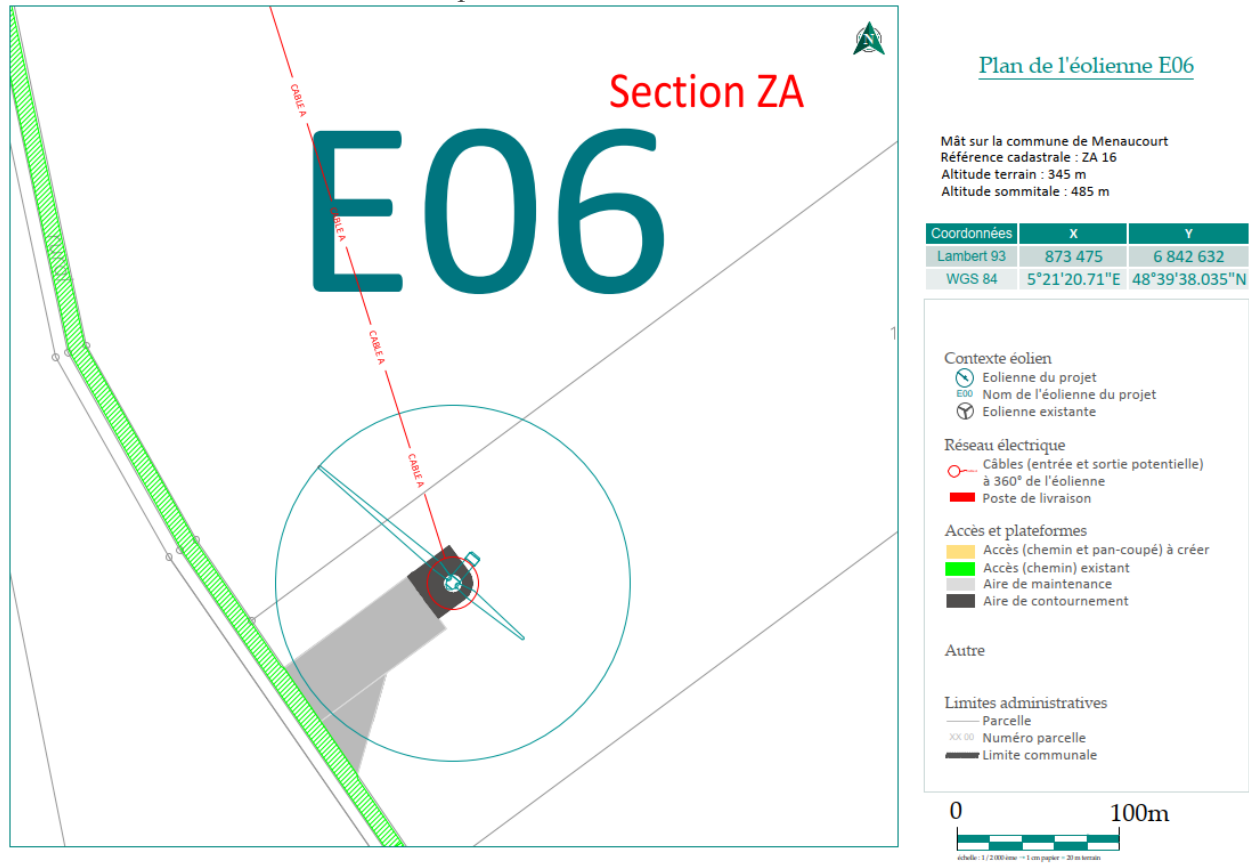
Section ZA

E06

CABLE A

CABLE A

CABLE A

CABLE A

ZA 01

1

Plan de l'éolienne E06

Mât sur la commune de Menaucourt
Référence cadastrale : ZA 16
Altitude terrain : 345 m
Altitude sommitale : 485 m

| Coordonnées | X | Y |
|---|---|---|
| Lambert 93 | 873 475 | 6 842 632 |
| WGS 84 | 5°21'20.71"E | 48°39'38.035"N |

Contexte éolien
Eolienne du projet
E00 Nom de l'éolienne du projet
Eolienne existante

Réseau électrique
Câbles (entrée et sortie potentielle) à 360° de l'éolienne
Poste de livraison

Accès et plateformes
Accès (chemin et pan-coupé) à créer
Accès (chemin) existant
Aire de maintenance
Aire de contournement

Autre

Limites administratives
Parcelle
XX 00 Numéro parcelle
Limite communale

0 100m

échelle : 1 / 2 000 ème -> 1 cm papier = 20 m terrain